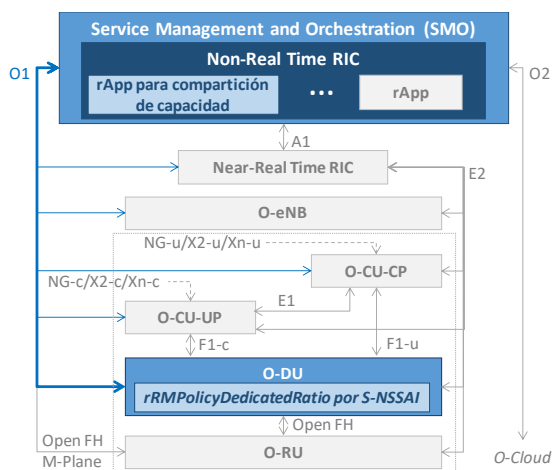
Service Management and Orchestration (SMO)

Non-Real Time RIC

rApp para compartición de capacidad

...

rApp

O1

O2

A1

Near-Real Time RIC

E2

O-eNB

NG-u/X2-u/Xn-u

NG-c/X2-c/Xn-c

O-CU-CP

E1

O-CU-UP

F1-c

F1-u

O-DU

rRMPolicyDedicatedRatio por S-NSSAI

Open FH

Open FH M-Plane

O-RU

O-Cloud